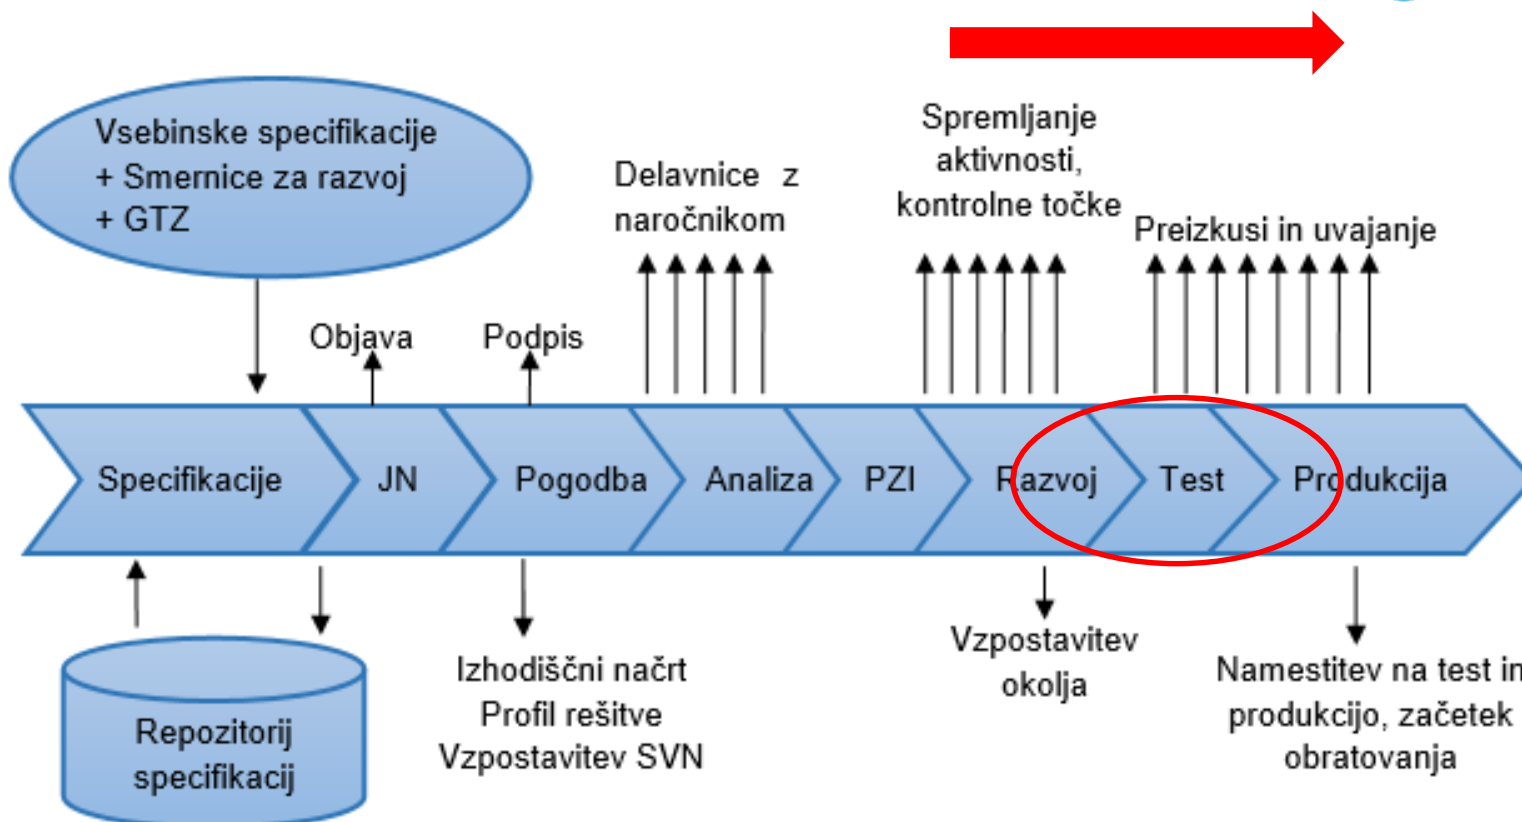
Vsebinske specifikacije
+ Smernice za razvoj
+ GTZ

Objava

Podpis

Delavnice z naročnikom

Spremljanje aktivnosti, kontrolne točke

Preizkusi in uvajanje

Specifikacije

JN

Pogodba

Analiza

PZI

Razvoj

Test

Produkcija

Repozitorij specifikacij

Izhodiščni načrt
Profil rešitve
Vzpostavitev SVN

Vzpostavitev okolja

Namestitev na test in produkcijo, začetek obratovanja